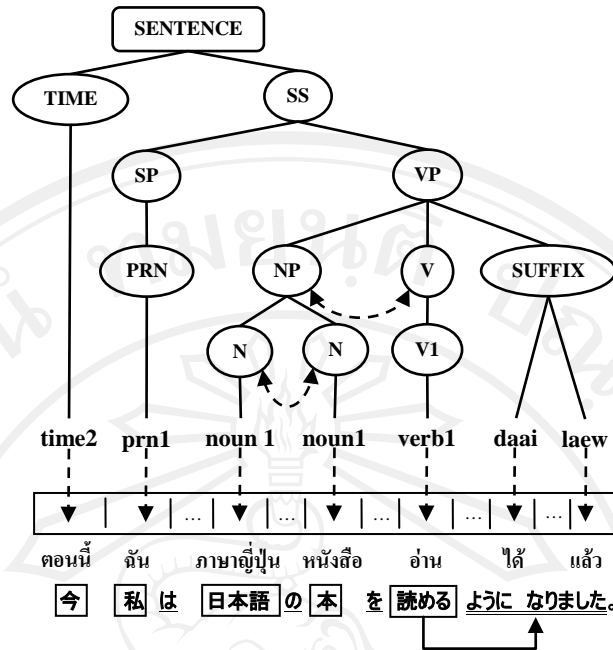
SENTENCE

TIME

SS

SP

VP

PRN

NP

V

SUFFIX

N

N

V1

time2 prn1 noun 1 noun1 verb1 daai laew

... ... ... ... ...

ตอนนี้ ฉัน ภาษาญี่ปุ่น หนังสือ อ่าน ได้ แล้ว

今 私 は 日本語 の 本 を 読める ように なりました。